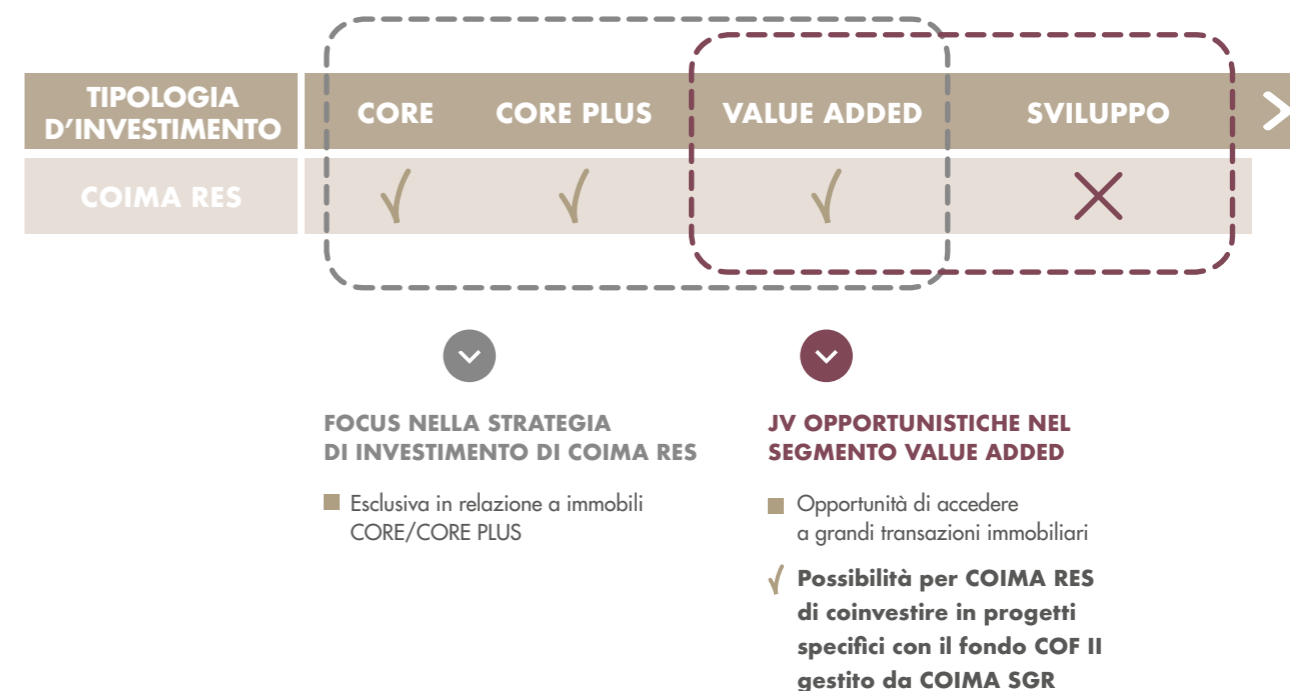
| TIPOLOGIA D'INVESTIMENTO | CORE | CORE PLUS | VALUE ADDED | SVILUPPO |
|---|---|---|---|---|
| COIMA RES | √ | √ | √ | X |

FOCUS NELLA STRATEGIA DI INVESTIMENTO DI COIMA RES

Esclusiva in relazione a immobili CORE/CORE PLUS

JV OPPORTUNISTICHE NEL SEGMENTO VALUE ADDED

Opportunità di accedere a grandi transazioni immobiliari

√ Possibilità per COIMA RES di coinvestire in progetti specifici con il fondo COF II gestito da COIMA SGR